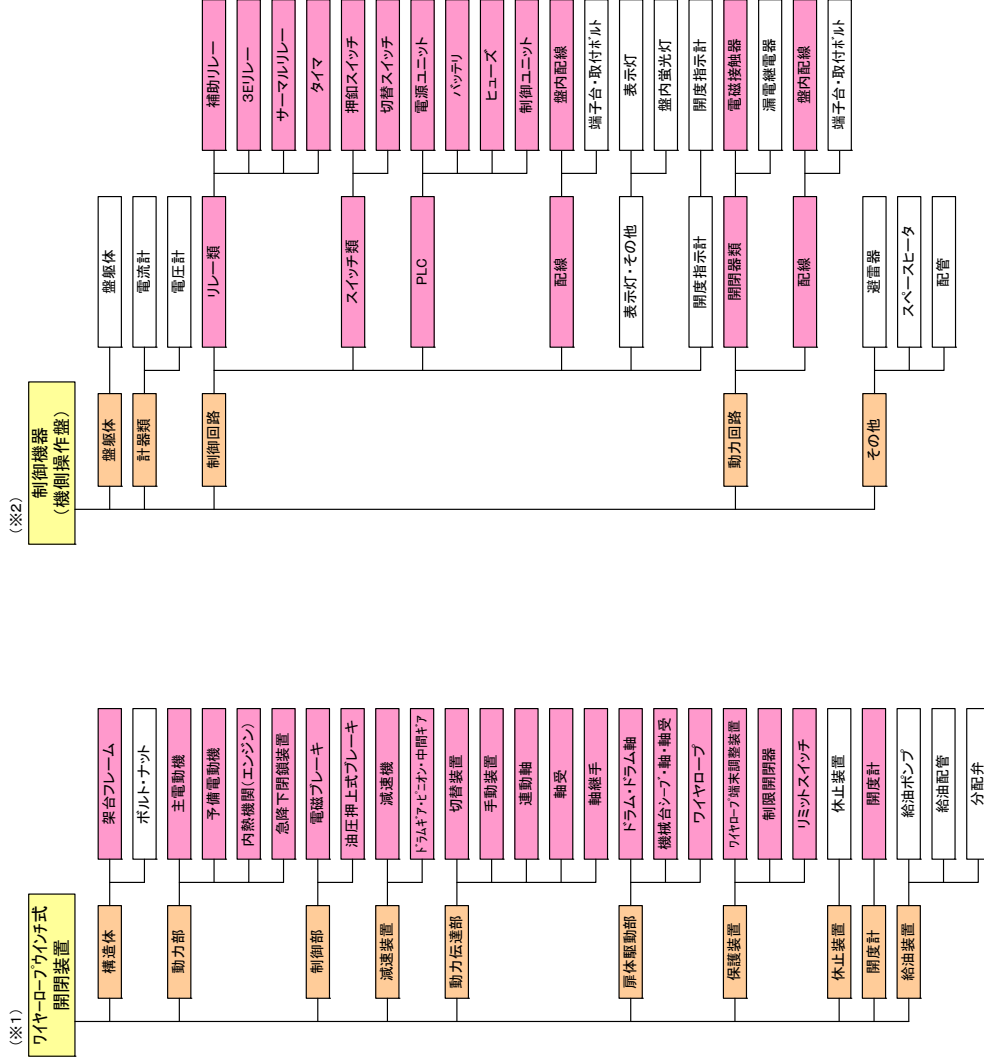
(※1)
ワイヤーロープウインチ式開閉装置

構造体
架台フレーム
ボルト・ナット

動力部
主電動機
予備電動機
内熱機関(エンジン)
急降下閉鎖装置

制御部
電磁ブレーキ
油圧押上式ブレーキ

減速装置
減速機
ドラムギア・ピニオン・中間ギア

動力伝達部
切替装置
手動装置
連動軸
軸受
軸継手

扉体駆動部
ドラム・ドラム軸
機械台シーブ・軸・軸受
ワイヤロープ

保護装置
ワイヤロープ端末調整装置
制限開閉器
リミットスイッチ

休止装置
休止装置

開度計
開度計

給油装置
給油ポンプ
給油配管
分配弁

(※2)
制御機器(機側操作盤)

盤筐体
盤筐体

計器類
電流計
電圧計

制御回路
リレー類
補助リレー
3Eリレー
サーマルリレー
タイマ
スイッチ類
押釦スイッチ
切替スイッチ
PLC
電源ユニット
バッテリ
ヒューズ
制御ユニット
配線
盤内配線
端子台・取付ボルト
表示灯・その他
表示灯
盤内蛍光灯
開度指示計
開度指示計

動力回路
開閉器類
電磁接触器
漏電継電器
配線
盤内配線
端子台・取付ボルト

その他
避雷器
スペースヒータ
配管